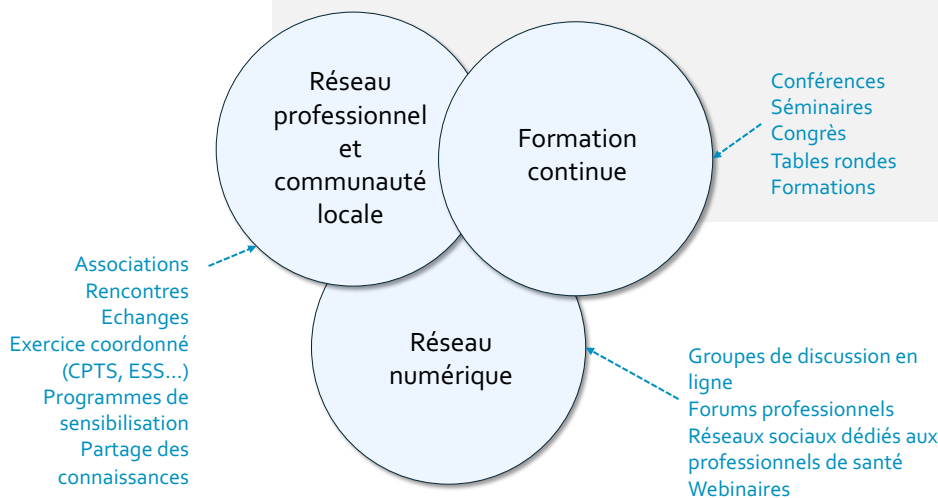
Réseau professionnel et communauté locale

Formation continue

Conférences
Séminaires
Congrès
Tables rondes
Formations

Associations
Rencontres
Echanges
Exercice coordonné (CPTS, ESS…)
Programmes de sensibilisation
Partage des connaissances

Réseau numérique

Groupes de discussion en ligne
Forums professionnels
Réseaux sociaux dédiés aux professionnels de santé
Webinaires